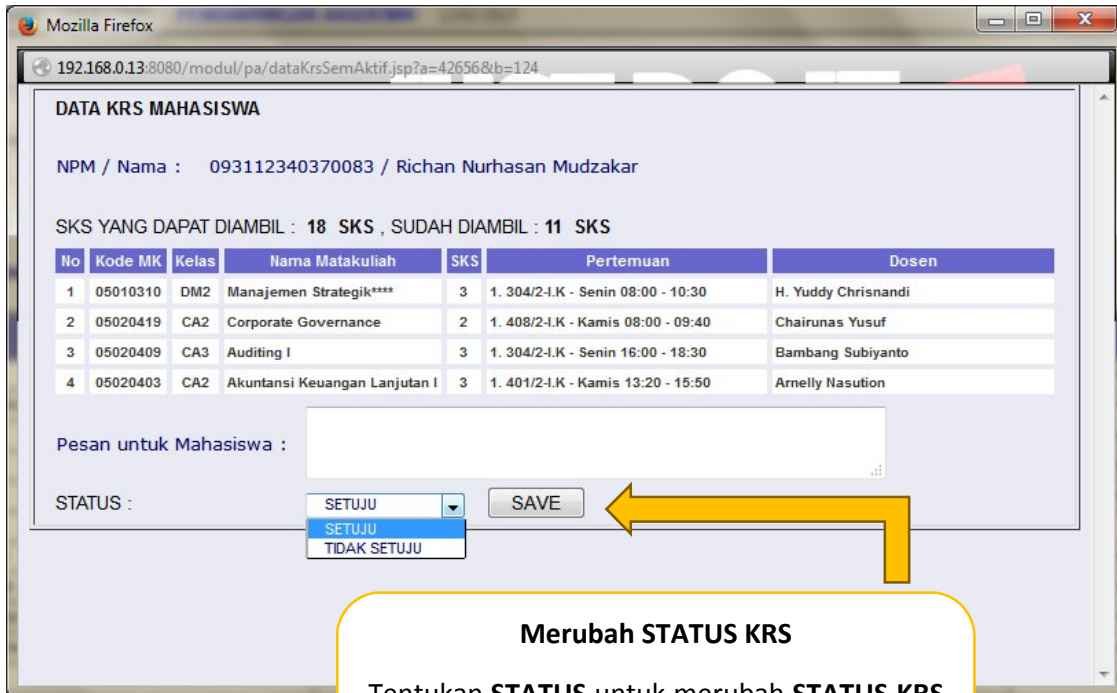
Mozilla Firefox

192.168.0.13:8080/modul/pa/dataKrsSemAktif.jsp?a=42656&b=124

DATA KRS MAHASISWA

NPM / Nama : 09311234037008З / Richan Nurhasan Mudzakar

SKS YANG DAPAT DIAMBIL : 18 SKS , SUDAH DIAMBIL : 11 SKS

| No | Kode MK | Kelas | Nama Matakuliah | SKS | Pertemuan | Dosen |
|---|---|---|---|---|---|---|
| 1 | 05010310 | DM2 | Manajemen Strategik**** | 3 | 1. 304/2-I.K - Senin 08:00 - 10:30 | H. Yuddy Chrisnandi |
| 2 | 05020419 | CA2 | Corporate Governance | 2 | 1. 408/2-I.K - Kamis 08:00 - 09:40 | Chairunas Yusuf |
| 3 | 05020409 | CA3 | Auditing I | 3 | 1. 304/2-I.K - Senin 16:00 - 18:30 | Bambang Subiyanto |
| 4 | 05020403 | CA2 | Akuntansi Keuangan Lanjutan I | 3 | 1. 401/2-I.K - Kamis 13:20 - 15:50 | Arnelly Nasution |

Pesan untuk Mahasiswa :

STATUS : SETUJU SAVE

SETUJU
TIDAK SETUJU

Merubah STATUS KRS

Tentukan STATUS untuk merubah STATUS KRS